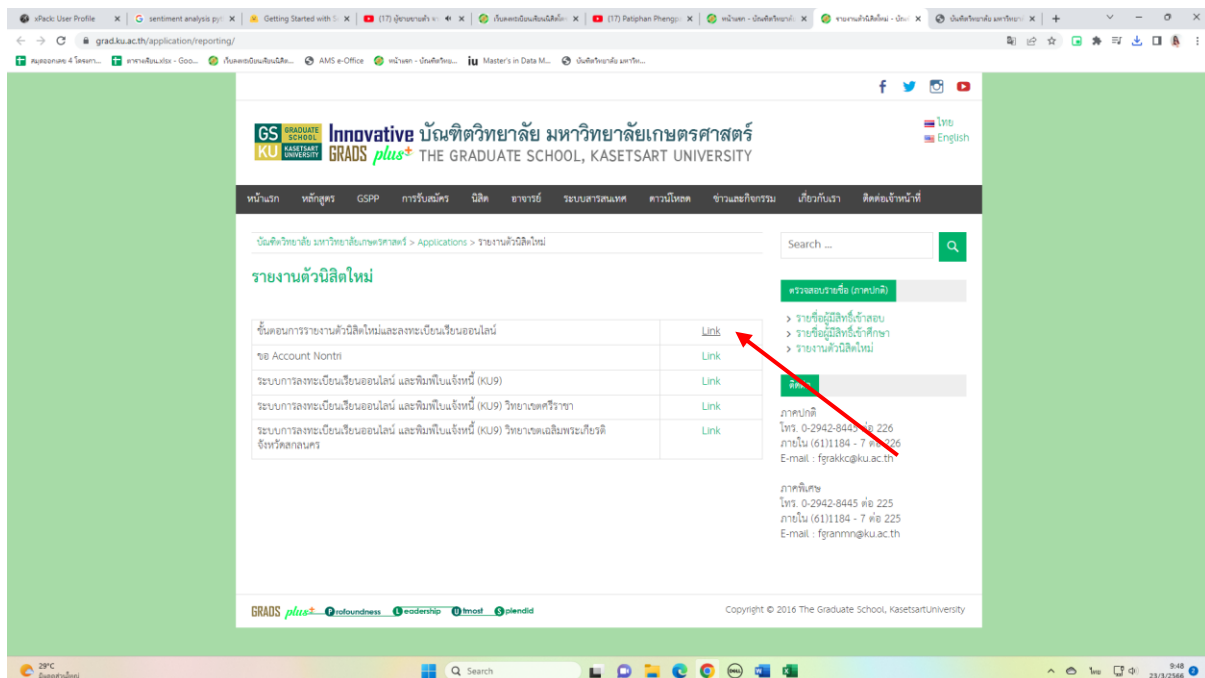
xPack: User Profile | sentiment analysis py | Getting Started with S | (17) ผู้ชายหมายตัว | เก็บลงทะเบียนนิสิตใหม่ | (17) Patiphan Phengp | หน้าแรก - บัณฑิตวิทยาลัย | รายงานตัวนิสิตใหม่ - บัณ | บัณฑิตวิทยาลัย มหาวิทยา

grad.ku.ac.th/application/reporting/

สมุดออกเลข 4 โครงการ... | ตารางเรียน.xlsx - Goo... | เก็บลงทะเบียนนิสิตใหม่... | AMS e-Office | หน้าแรก - บัณฑิตวิทย... | Master's in Data M... | บัณฑิตวิทยาลัย มหาวิท...

GS GRADUATE SCHOOL KU KASETSART UNIVERSITY Innovative บัณฑิตวิทยาลัย มหาวิทยาลัยเกษตรศาสตร์ GRADS plus+ THE GRADUATE SCHOOL, KASETSART UNIVERSITY

ไทย
English

หน้าแรก | หลักสูตร | GSPP | การรับสมัคร | นิสิต | อาจารย์ | ระบบสารสนเทศ | ดาวน์โหลด | ข่าวและกิจกรรม | เกี่ยวกับเรา | ติดต่อเจ้าหน้าที่

บัณฑิตวิทยาลัย มหาวิทยาลัยเกษตรศาสตร์ > Applications > รายงานตัวนิสิตใหม่

รายงานตัวนิสิตใหม่

| | |
|---|---|
| ขั้นตอนการรายงานตัวนิสิตใหม่และลงทะเบียนเรียนออนไลน์ | Link |
| ขอ Account Nontri | Link |
| ระบบการลงทะเบียนเรียนออนไลน์ และพิมพ์ใบแจ้งหนี้ (KU9) | Link |
| ระบบการลงทะเบียนเรียนออนไลน์ และพิมพ์ใบแจ้งหนี้ (KU9) วิทยาเขตศรีราชา | Link |
| ระบบการลงทะเบียนเรียนออนไลน์ และพิมพ์ใบแจ้งหนี้ (KU9) วิทยาเขตเฉลิมพระเกียรติ จังหวัดสกลนคร | Link |

Search ...

ตรวจสอบรายชื่อ (ภาคปกติ)

> รายชื่อผู้มีสิทธิ์เข้าสอบ
> รายชื่อผู้มีสิทธิ์เข้าศึกษา
> รายงานตัวนิสิตใหม่

ติด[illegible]

ภาคปกติ
โทร. 0-2942-844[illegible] ต่อ 226
ภายใน (61)1184 - 7 ต่อ 226
E-mail : fgrakkc@ku.ac.th

ภาคพิเศษ
โทร. 0-2942-8445 ต่อ 225
ภายใน (61)1184 - 7 ต่อ 225
E-mail : fgranmn@ku.ac.th

GRADS plus+ Profoundness Leadership Utmost Splendid

Copyright © 2016 The Graduate School, KasetsartUniversity

29°C มีเมฆเป็นส่วนใหญ่
Search
ไทย
9:48
23/3/2566